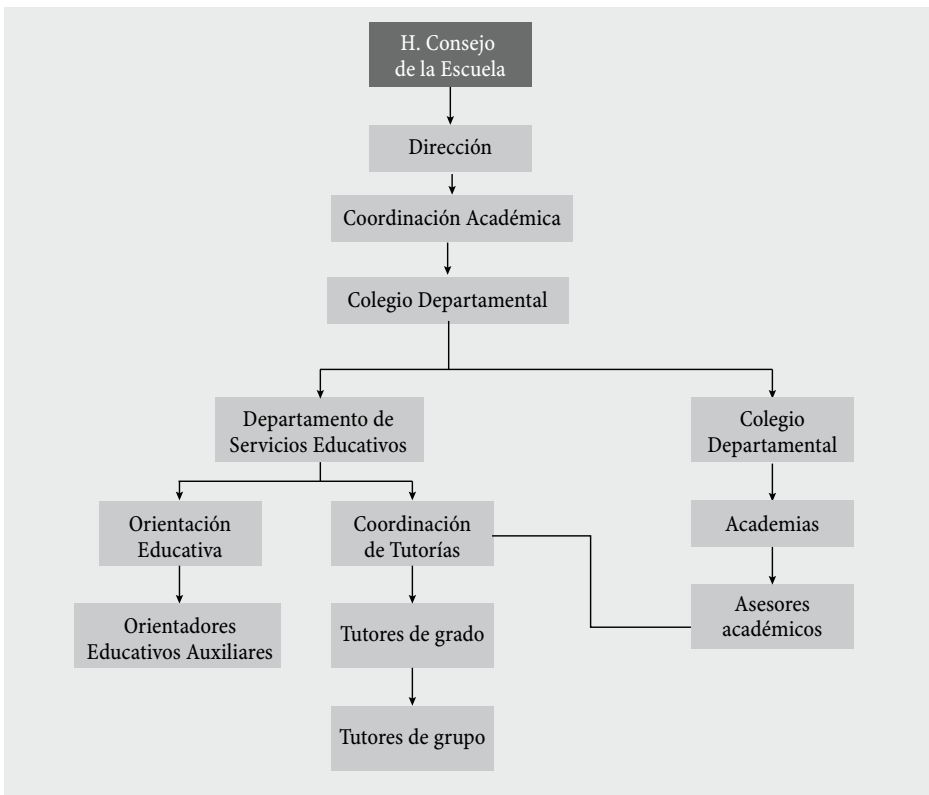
H. Consejo de la Escuela

Dirección

Coordinación Académica

Colegio Departamental

Departamento de Servicios Educativos

Colegio Departamental

Orientación Educativa

Coordinación de Tutorías

Academias

Orientadores Educativos Auxiliares

Tutores de grado

Asesores académicos

Tutores de grupo